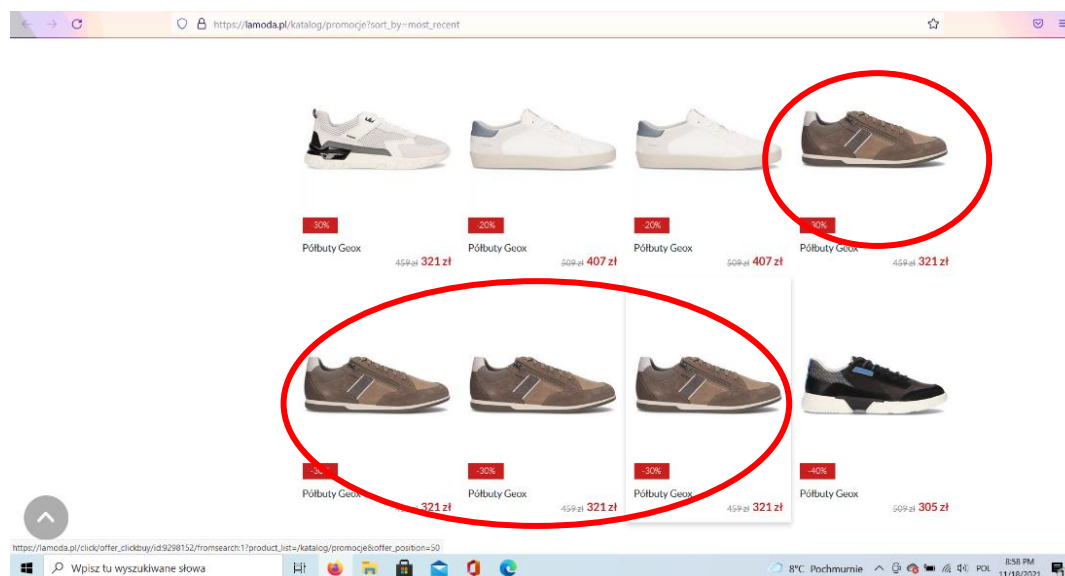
https://lamoda.pl/katalog/promocje?sort_by=most_recent

-30%
Półbuty Geox
459 zł 321 zł

-20%
Półbuty Geox
509 zł 407 zł

-20%
Półbuty Geox
509 zł 407 zł

-30%
Półbuty Geox
459 zł 321 zł

-30%
Półbuty Geox
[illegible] 321 zł

-30%
Półbuty Geox
459 zł 321 zł

-30%
Półbuty Geox
459 zł 321 zł

-40%
Półbuty Geox
509 zł 305 zł

https://lamoda.pl/click/offer_clickbuy/id:9298152/fromsearch:1?product_list=/katalog/promocje&offer_position=50

Wpisz tu wyszukiwane słowa
8°C Pochmurnie
POL
8:58 PM
11/18/2021